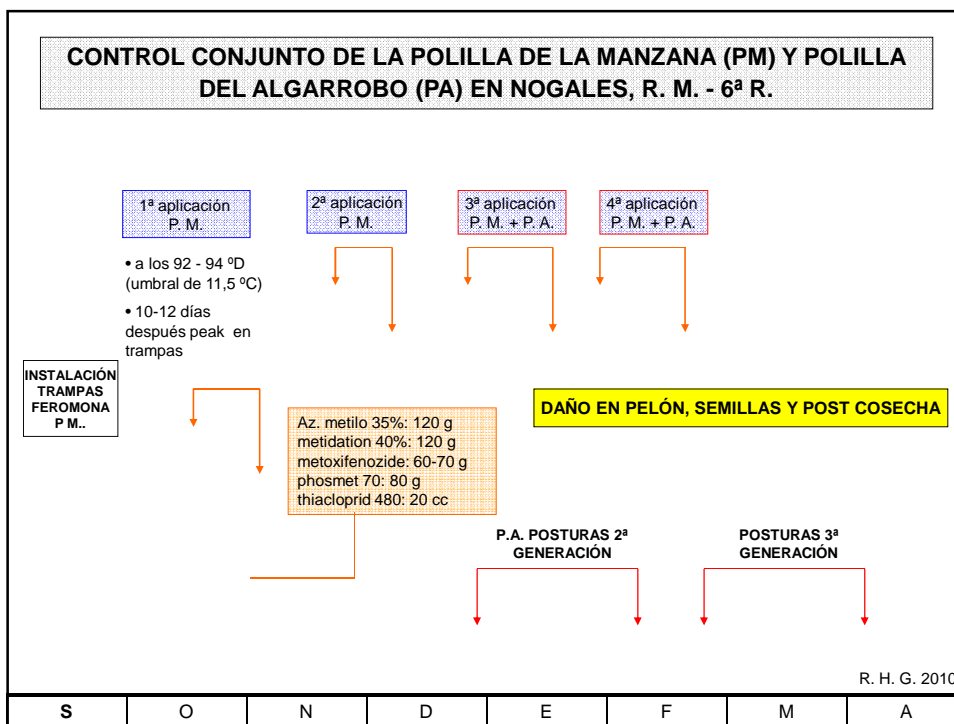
CONTROL CONJUNTO DE LA POLILLA DE LA MANZANA (PM) Y POLILLA DEL ALGARROBO (PA) EN NOGALES, R. M. - 6ª R.

1ª aplicación P. M.

2ª aplicación P. M.

3ª aplicación P. M. + P. A.

4ª aplicación P. M. + P. A.

• a los 92 - 94 ºD (umbral de 11,5 ºC)

• 10-12 días después peak en trampas

INSTALACIÓN TRAMPAS FEROMONA P M..

DAÑO EN PELÓN, SEMILLAS Y POST COSECHA

Az. metilo 35%: 120 g
metidation 40%: 120 g
metoxifenozide: 60-70 g
phosmet 70: 80 g
thiacloprid 480: 20 cc

P.A. POSTURAS 2ª GENERACIÓN

POSTURAS 3ª GENERACIÓN

R. H. G. 2010

| S | O | N | D | E | F | M | A |
|---|---|---|---|---|---|---|---|